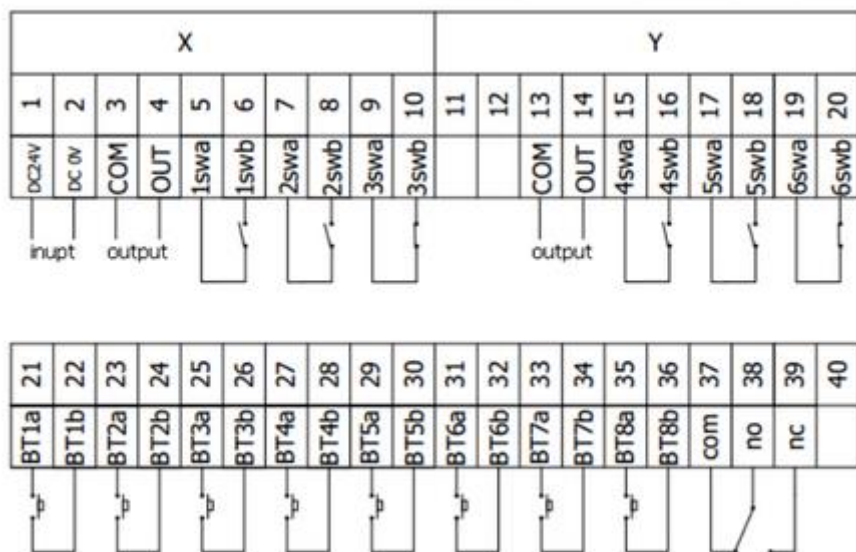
| X | | | | | | | | | | Y | | | | | | | | | |
|---|---|---|---|---|---|---|---|---|---|---|---|---|---|---|---|---|---|---|---|
| 1 | 2 | 3 | 4 | 5 | 6 | 7 | 8 | 9 | 10 | 11 | 12 | 13 | 14 | 15 | 16 | 17 | 18 | 19 | 20 |
| DC24V | DC 0V | COM | OUT | 1swa | 1swb | 2swa | 2swb | 3swa | 3swb | | | COM | OUT | 4swa | 4swb | 5swa | 5swb | 6swa | 6swb |

inupt output output

| 21 | 22 | 23 | 24 | 25 | 26 | 27 | 28 | 29 | 30 | 31 | 32 | 33 | 34 | 35 | 36 | 37 | 38 | 39 | 40 |
|---|---|---|---|---|---|---|---|---|---|---|---|---|---|---|---|---|---|---|---|
| BT1a | BT1b | BT2a | BT2b | BT3a | BT3b | BT4a | BT4b | BT5a | BT5b | BT6a | BT6b | BT7a | BT7b | BT8a | BT8b | com | no | nc | |